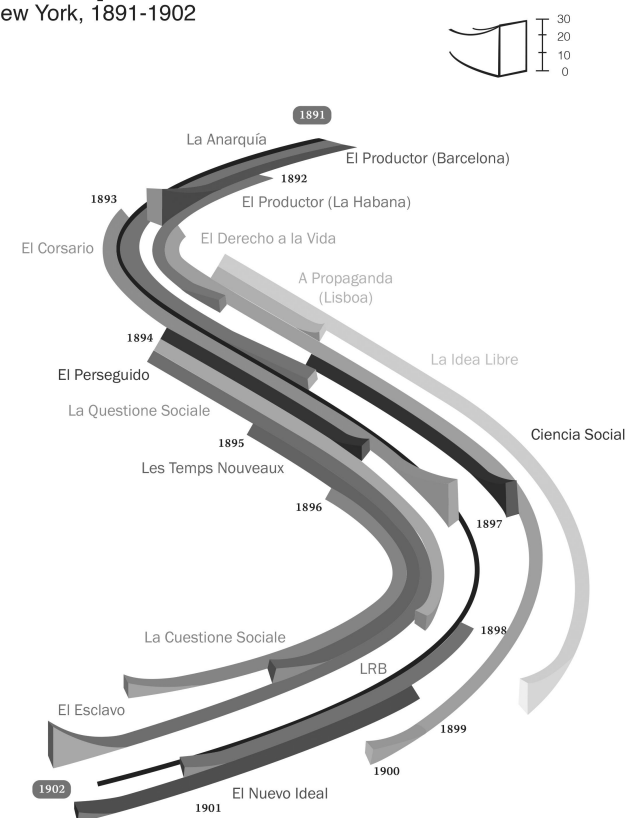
ew York, 1891-1902

30
20
10
0

1891
La Anarquía
El Productor (Barcelona)
1892
1893
El Productor (La Habana)
El Derecho a la Vida
El Corsario
A Propaganda (Lisboa)
La Idea Libre
1894
El Perseguido
La Questione Sociale
Ciencia Social
1895
Les Temps Nouveaux
1896
1897
1898
La Cuestione Sociale
LRB
El Esclavo
1899
1900
1902
1901
El Nuevo Ideal